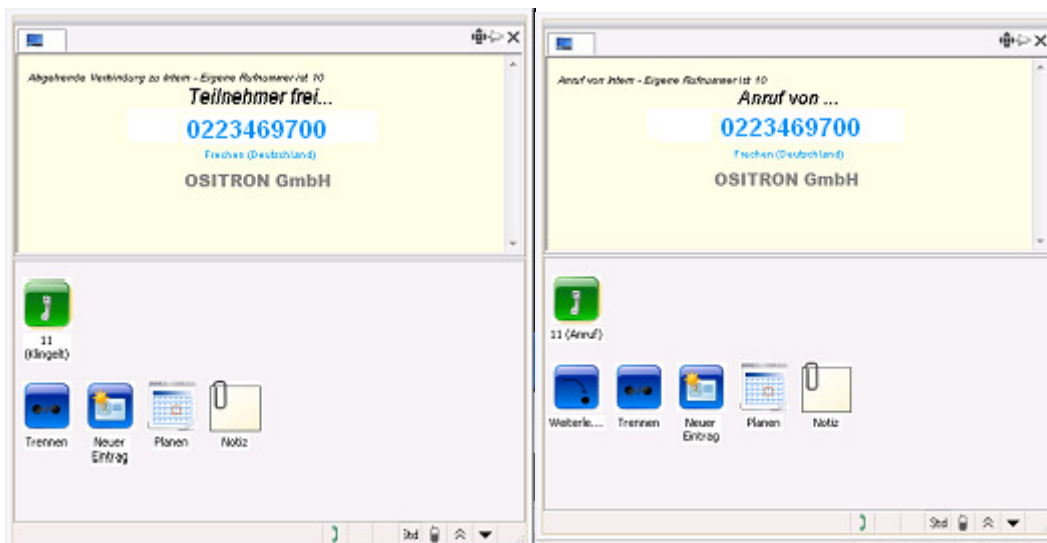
Abgehende Verbindung zu Intern - Eigene Rufnummer ist 10

Teilnehmer frei...

0223469700

Frechen (Deutschland)

OSITRON GmbH

11 (Klingelt)

Trennen

Neuer Eintrag

Planen

Notiz

Std

Anruf von Intern - Eigene Rufnummer ist 10

Anruf von ...

0223469700

Frechen (Deutschland)

OSITRON GmbH

11 (Anruf)

Weiterle...

Trennen

Neuer Eintrag

Planen

Notiz

Std